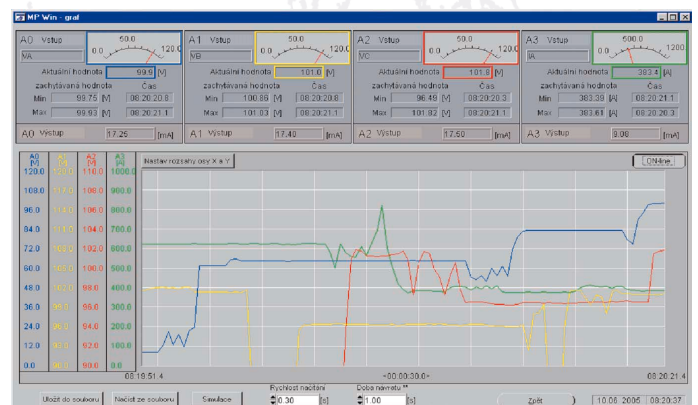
MP Win - graf

A0 Vstup
VA
0.0 50.0 120.0
Aktuální hodnota 99.9 [V]
zachytávaná hodnota Čas
Min 99.75 [V] 08:20:20.8
Max 99.93 [V] 08:20:21.1
A0 Výstup 17.26 [mA]

A1 Vstup
VB
0.0 50.0 120.0
Aktuální hodnota 101.0 [V]
zachytávaná hodnota Čas
Min 100.86 [V] 08:20:20.8
Max 101.03 [V] 08:20:21.1
A1 Výstup 17.40 [mA]

A2 Vstup
VC
0.0 50.0 120.0
Aktuální hodnota 101.8 [V]
zachytávaná hodnota Čas
Min 96.49 [V] 08:20:20.3
Max 101.82 [V] 08:20:21.1
A2 Výstup 17.50 [mA]

A3 Vstup
IA
0.0 500.0 1200
Aktuální hodnota 383.4 [A]
zachytávaná hodnota Čas
Min 383.39 [A] 08:20:21.1
Max 383.61 [A] 08:20:20.3
A3 Výstup 8.06 [mA]

| A0 [V] | A1 [V] | A2 [V] | A3 [A] |
|---|---|---|---|
| 120.0 | 120.0 | 110.0 | 1000.0 |
| 108.0 | 117.0 | 108.0 | 900.0 |
| 96.0 | 114.0 | 106.0 | 800.0 |
| 84.0 | 111.0 | 104.0 | 700.0 |
| 72.0 | 108.0 | 102.0 | 600.0 |
| 60.0 | 105.0 | 100.0 | 500.0 |
| 48.0 | 102.0 | 98.0 | 400.0 |
| 36.0 | 99.0 | 96.0 | 300.0 |
| 24.0 | 96.0 | 94.0 | 200.0 |
| 12.0 | 93.0 | 92.0 | 100.0 |
| 0.0 | 90.0 | 90.0 | 0.0 |

Nastav rozsahy osy X a Y
ONline
08:19:51.4 <00:00:30.0> 08:20:21.4

Uložit do souboru Načíst ze souboru Simulace
Rychlost načítání 0.30 [s]
Doba navratu ** 1.00 [s]
Zpět 10.06.2005 08:20:37